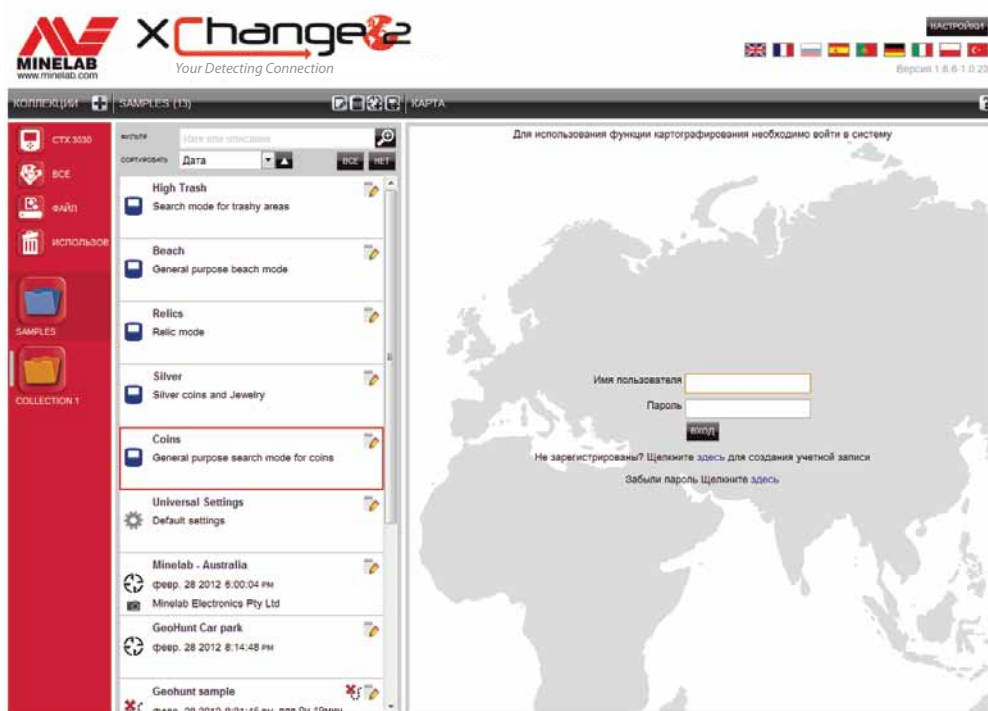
MINELAB
www.minelab.com

XChange2
Your Detecting Connection

НАСТРОЙКИ

Версия 1.8.8-1.0.23

КОЛЛЕКЦИИ
SAMPLES (13)
КАРТА

CTX 3030
ВСЕ
ФАЙЛ
ИСПОЛЬЗОВ
SAMPLES
COLLECTION 1

ФИЛЬТР
Имя или описание
СОРТИРОВАТЬ
Дата
ВСЕ
НЕТ

High Trash
Search mode for trashy areas

Beach
General purpose beach mode

Relics
Relic mode

Silver
Silver coins and Jewelry

Coins
General purpose search mode for coins

Universal Settings
Default settings

Minelab - Australia
февр. 28 2012 6:00:04 PM
Minelab Electronics Pty Ltd

GeoHunt Car park
февр. 28 2012 8:14:48 PM

Geohunt sample
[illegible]

Для использования функции картографирования необходимо войти в систему

Имя пользователя
Пароль
ВХОД
Не зарегистрированы? Щелкните здесь для создания учетной записи
Забыли пароль Щелкните здесь